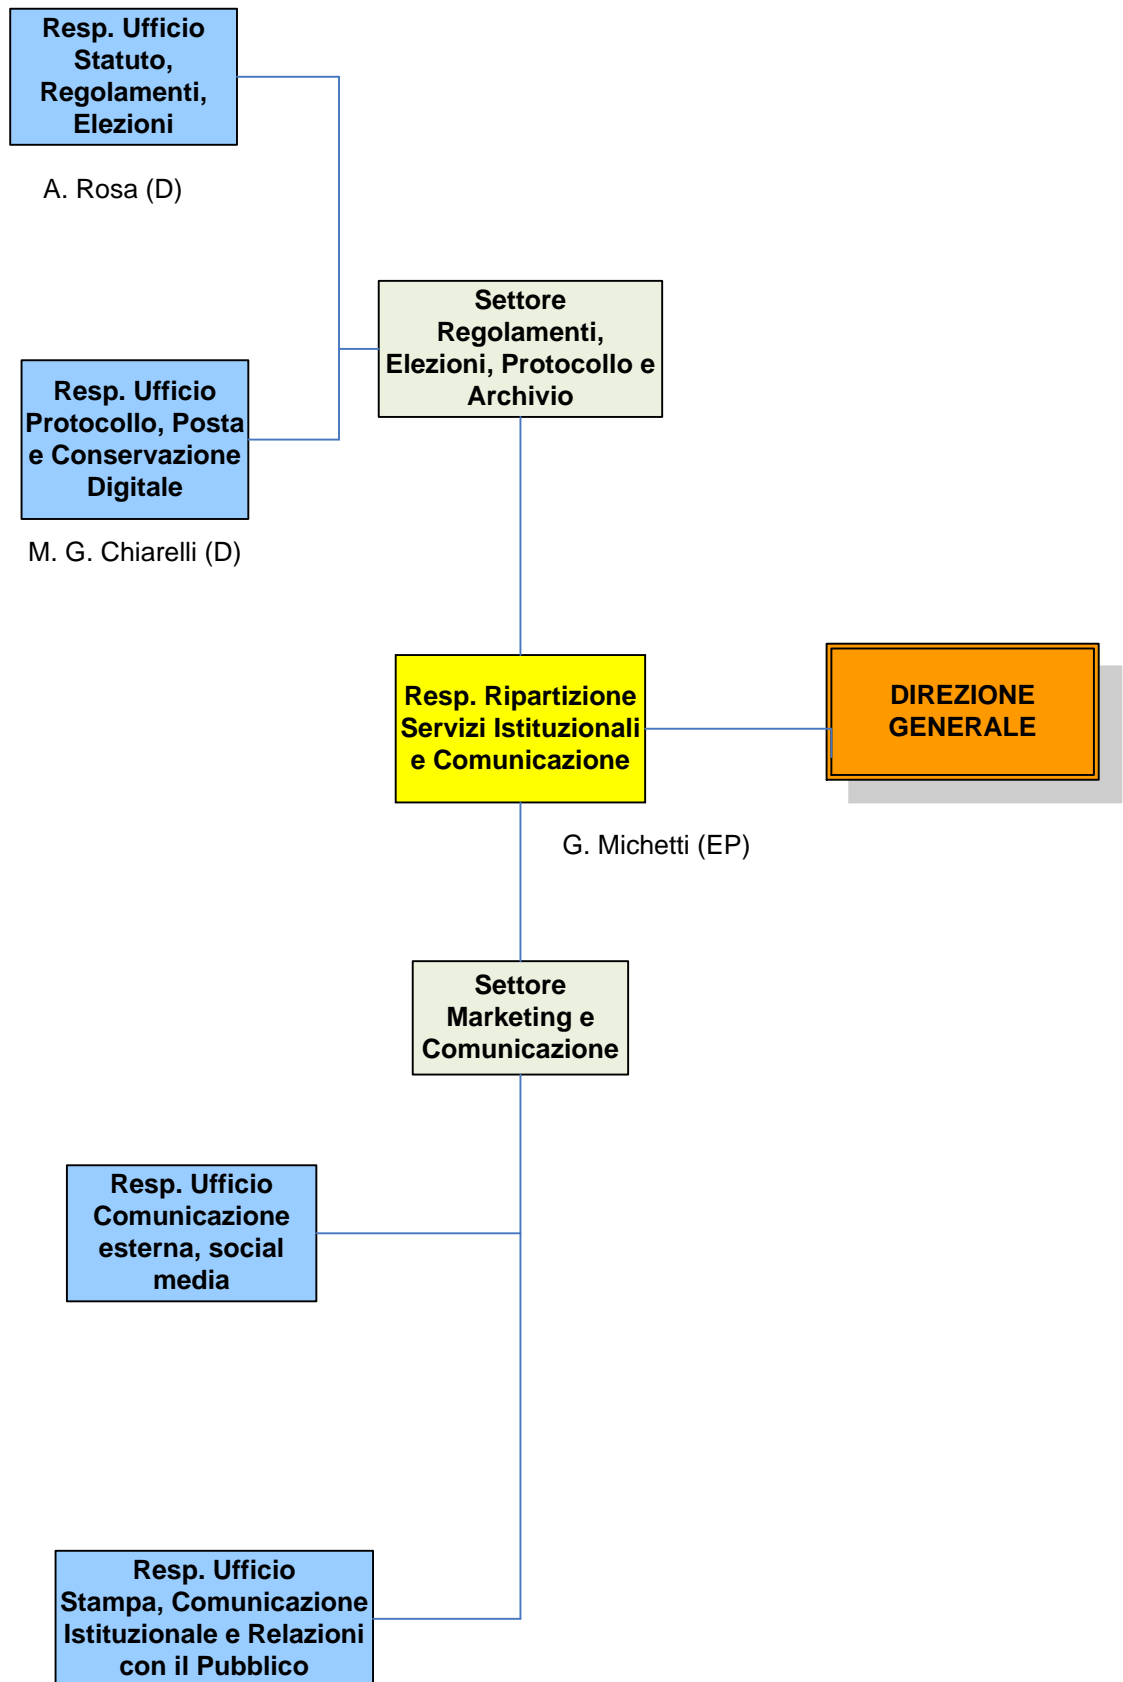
Resp. Ufficio Statuto, Regolamenti, Elezioni

A. Rosa (D)

Settore Regolamenti, Elezioni, Protocollo e Archivio

Resp. Ufficio Protocollo, Posta e Conservazione Digitale

M. G. Chiarelli (D)

Resp. Ripartizione Servizi Istituzionali e Comunicazione

DIREZIONE GENERALE

G. Michetti (EP)

Settore Marketing e Comunicazione

Resp. Ufficio Comunicazione esterna, social media

Resp. Ufficio Stampa, Comunicazione Istituzionale e Relazioni con il Pubblico